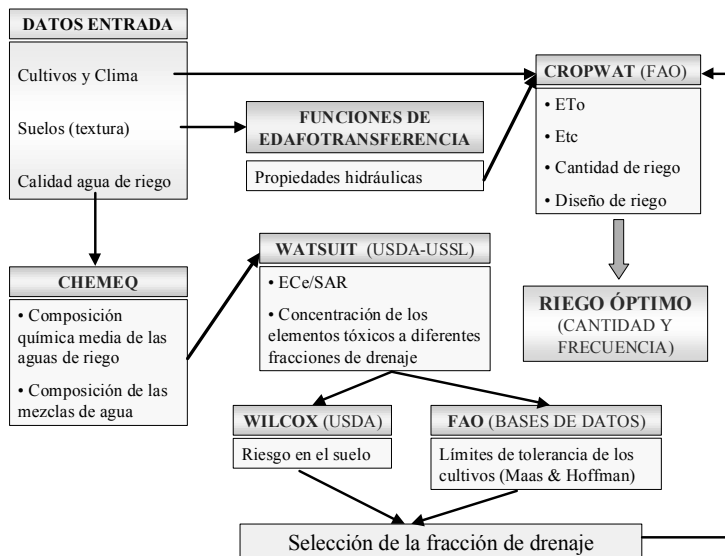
DATOS ENTRADA

Cultivos y Clima

Suelos (textura)

Calidad agua de riego

FUNCIONES DE EDAFOTRANSFERENCIA

Propiedades hidráulicas

CROPWAT (FAO)

• ETo

• Etc

• Cantidad de riego

• Diseño de riego

CHEMEQ

• Composición química media de las aguas de riego

• Composición de las mezclas de agua

WATSUIT (USDA-USSL)

• ECe/SAR

• Concentración de los elementos tóxicos a diferentes fracciones de drenaje

RIEGO ÓPTIMO
(CANTIDAD Y FRECUENCIA)

WILCOX (USDA)

Riesgo en el suelo

FAO (BASES DE DATOS)

Límites de tolerancia de los cultivos (Maas & Hoffman)

Selección de la fracción de drenaje